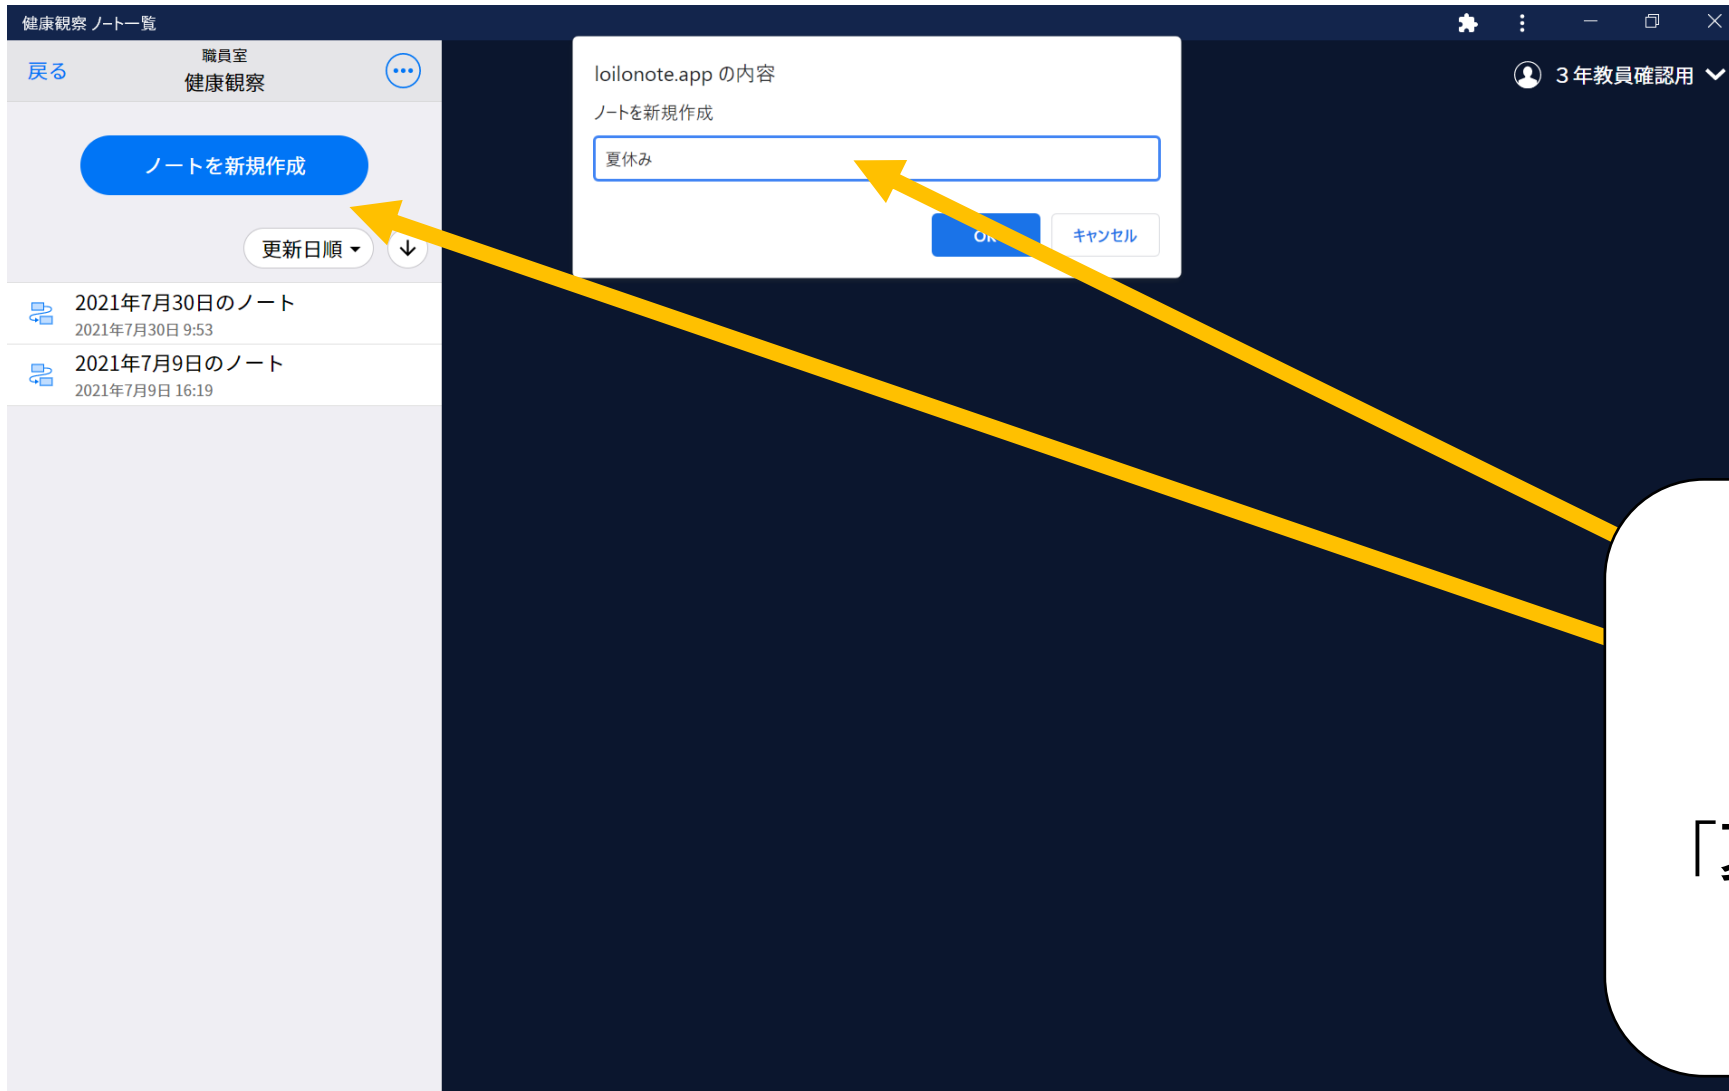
健康観察 ノート一覧

戻る
職員室
健康観察

ノートを新規作成

更新日順

2021年7月30日のノート
2021年7月30日 9:53

2021年7月9日のノート
2021年7月9日 16:19

loilonote.app の内容
ノートを新規作成
夏休み
OK
キャンセル

3年教員確認用

「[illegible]